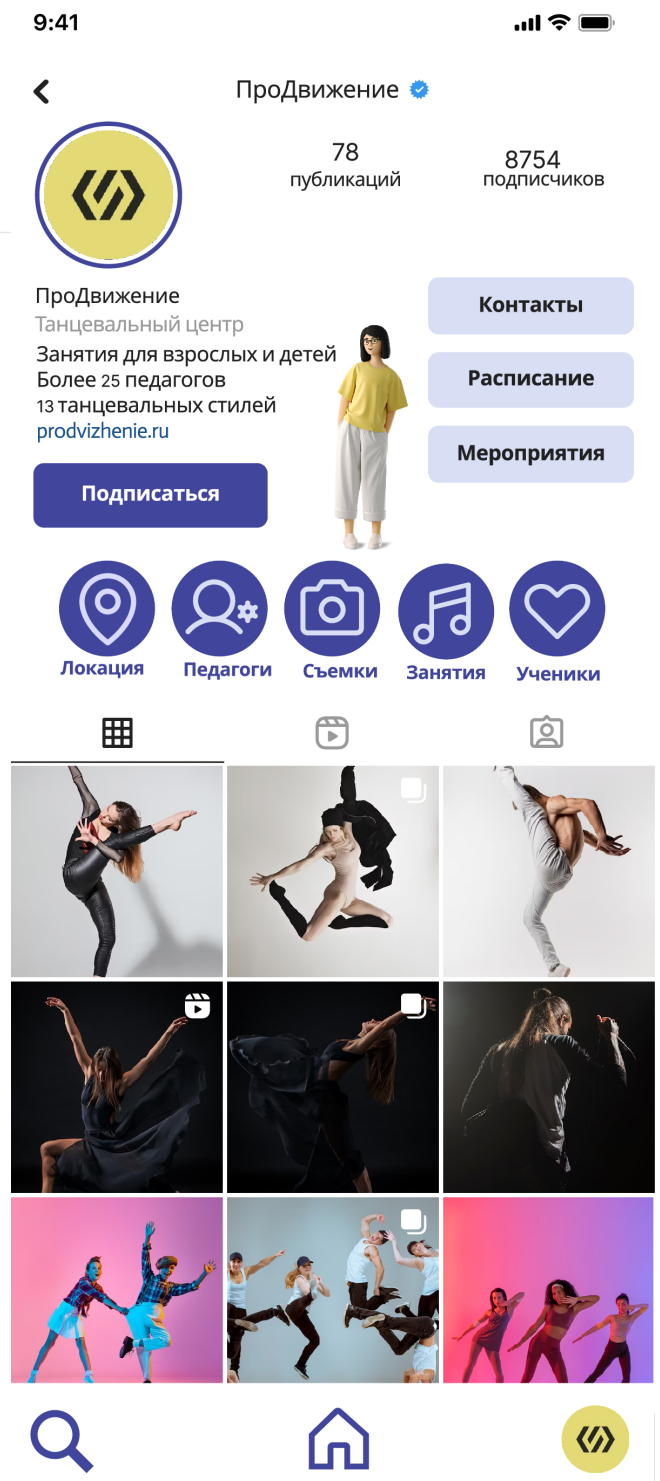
9:41

ПроДвижение

78 публикаций

8754 подписчиков

ПроДвижение
Танцевальный центр
Занятия для взрослых и детей
Более 25 педагогов
13 танцевальных стилей
prodvizhenie.ru

Контакты

Расписание

Мероприятия

Подписаться

Локация

Педагоги

Съемки

Занятия

Ученики